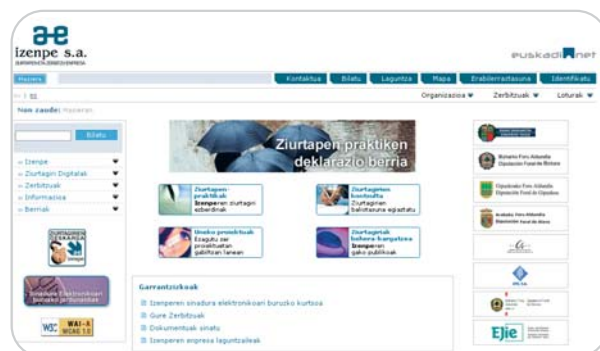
izenpe s.a.

euskadi.net

Hasiera

Kontaktua | Bilatu | Laguntza | Mapa | Erabilerraztasuna | Identifikatu

Organizazioa ▼ Zerbitzuak ▼ Loturak ▼

Non zaude: Hasieran

Bilatu

» Izenpe
» Ziurtagiri Digitalak
» Zerbitzuak
» Informazioa
» Berriak

Ziurtapen praktiken deklarazio berria

Ziurtapen-praktikak
Izenperen ziurtagiri ezberdinak

Ziurtagiriaren kontsulta
Ziurtagirian baliotasuna egiaztatu

Izenko proiektuak
Ezagutu zer proiektuetan gabiltzan lanean

Ziurtagiriak bohera-bangatzea
Izenperen gako-publikoak

Garrantzitsuak
Izenperen sinadura elektronikoari buruzko kurtsoa
Gure Zerbitzuak
Dokumentuak sinatu
Izenperen enpresa laguntzaileak

WAI-A WCAG 1.0

Ejie